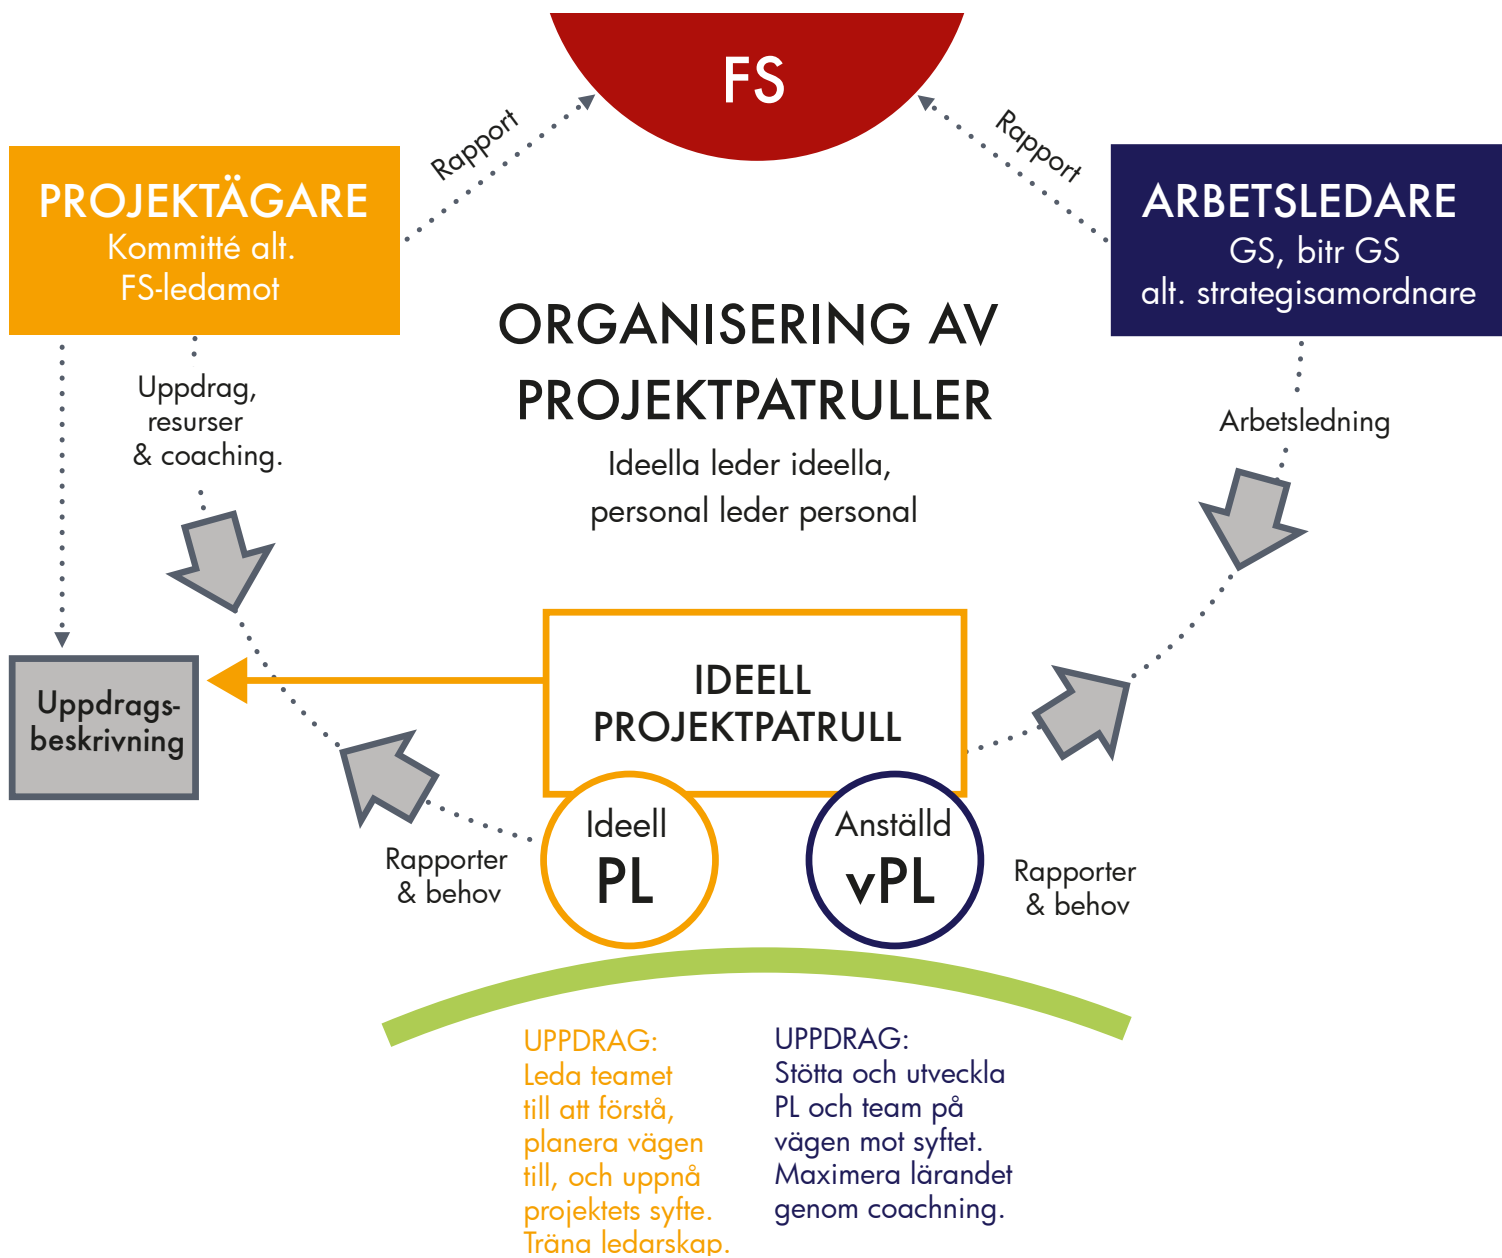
FS

Rapport

Rapport

PROJEKTÄGARE
Kommitté alt. FS-ledamot

ARBETSLEDARE
GS, bitr GS
alt. strategisamordnare

ORGANISERING AV PROJEKTPATRULLER
Ideella leder ideella, personal leder personal

Uppdrag, resurser & coaching.

Arbetsledning

Uppdrags-beskrivning

IDEELL PROJEKTPATRULL

Ideell
PL

Anställd
vPL

Rapporter & behov

Rapporter & behov

UPPDRAG:
Leda teamet till att förstå, planera vägen till, och uppnå projektets syfte. Träna ledarskap.

UPPDRAG:
Stötta och utveckla PL och team på vägen mot syftet. Maximera lärandet genom coachning.